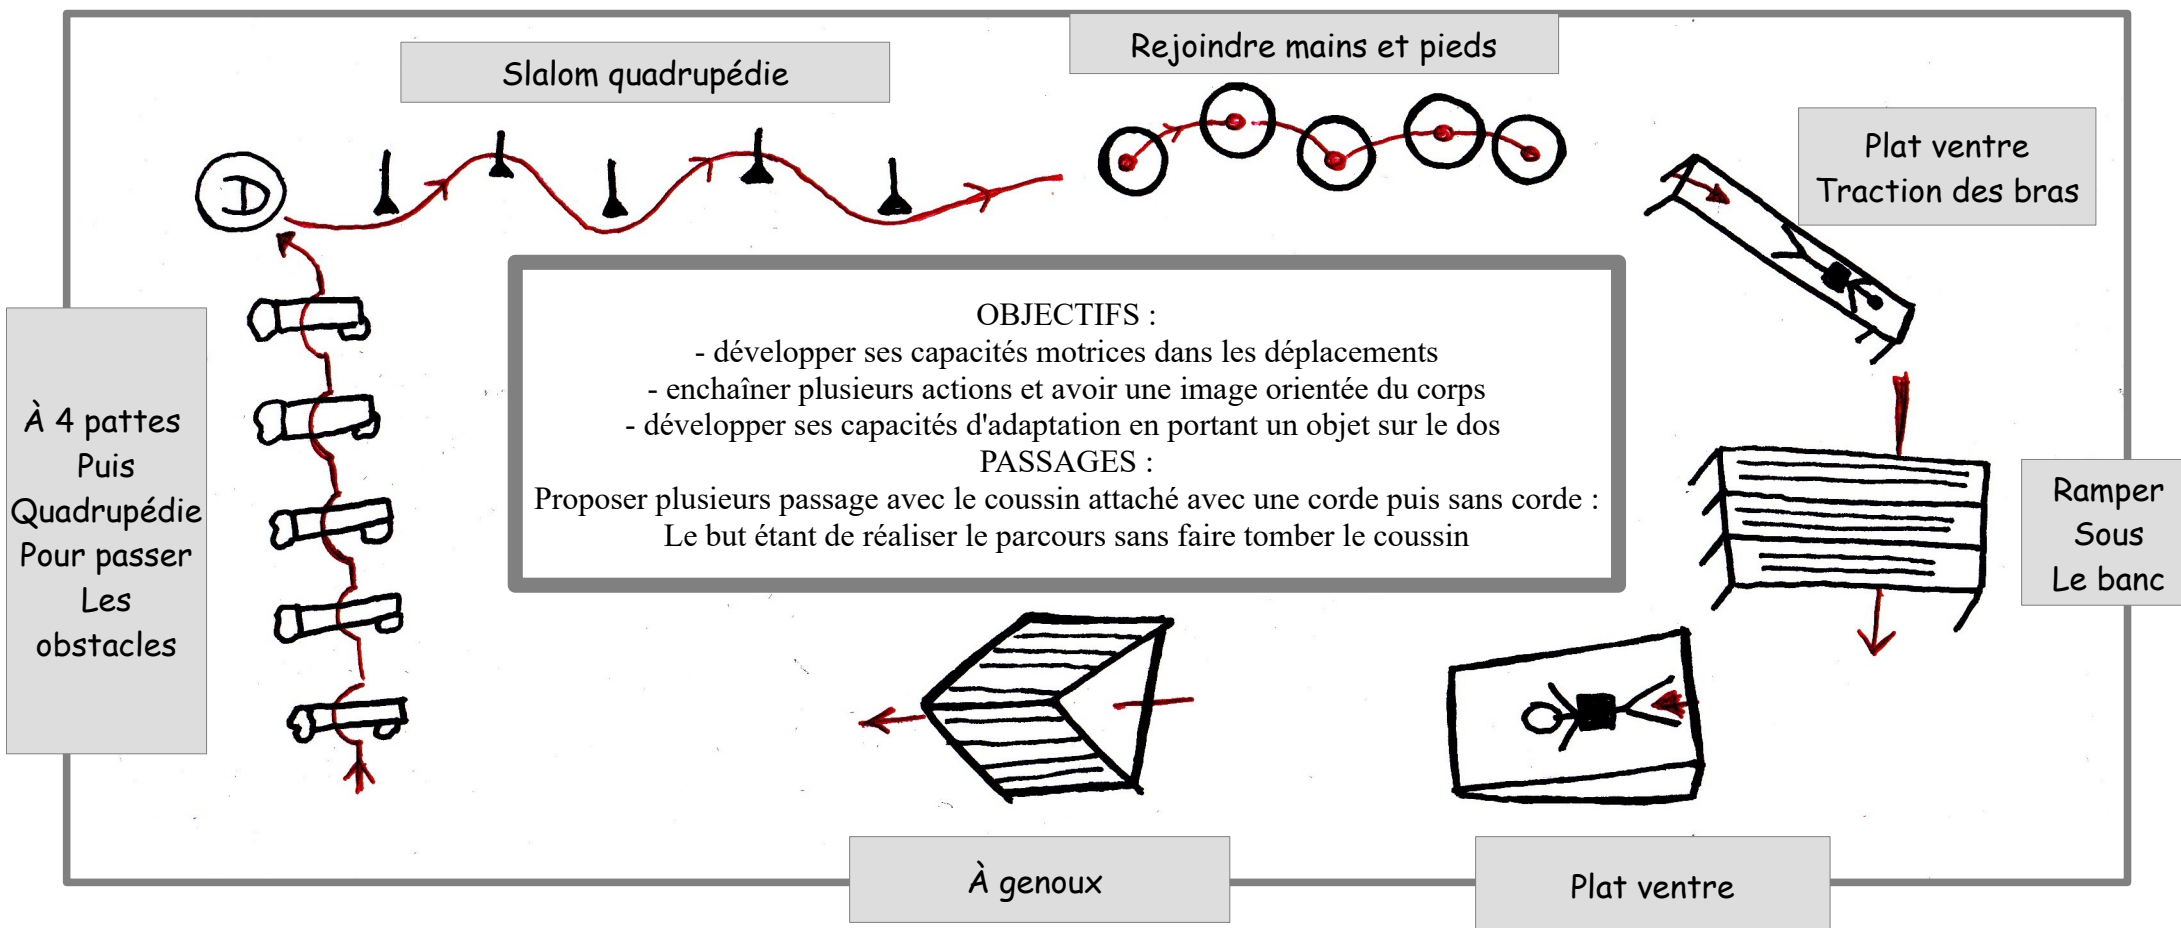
Slalom quadrupédie

Rejoindre mains et pieds

Plat ventre
Traction des bras

D

OBJECTIFS :
- développer ses capacités motrices dans les déplacements
- enchaîner plusieurs actions et avoir une image orientée du corps
- développer ses capacités d'adaptation en portant un objet sur le dos
PASSAGES :
Proposer plusieurs passage avec le coussin attaché avec une corde puis sans corde :
Le but étant de réaliser le parcours sans faire tomber le coussin

À 4 pattes
Puis
Quadrupédie
Pour passer
Les
obstacles

Ramper
Sous
Le banc

À genoux

Plat ventre